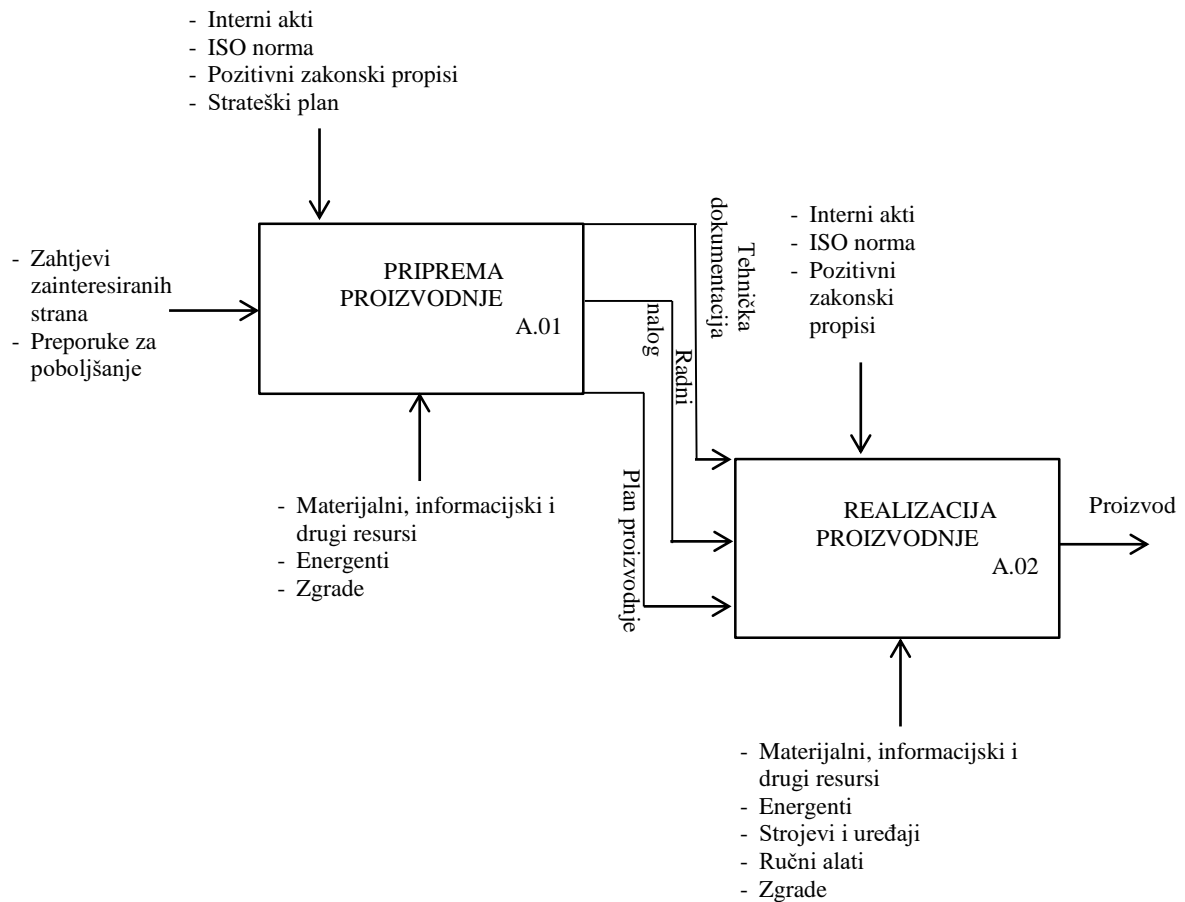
- Interni akti
- ISO norma
- Pozitivni zakonski propisi
- Strateški plan

- Zahtjevi zainteresiranih strana
- Preporuke za poboljšanje

PRIPREMA PROIZVODNJE
A.01

- Materijalni, informacijski i drugi resursi
- Energenti
- Zgrade

Tehnička dokumentacija

Radni nalog

Plan proizvodnje

- Interni akti
- ISO norma
- Pozitivni zakonski propisi

REALIZACIJA PROIZVODNJE
A.02

Proizvod

- Materijalni, informacijski i drugi resursi
- Energenti
- Strojevi i uređaji
- Ručni alati
- Zgrade